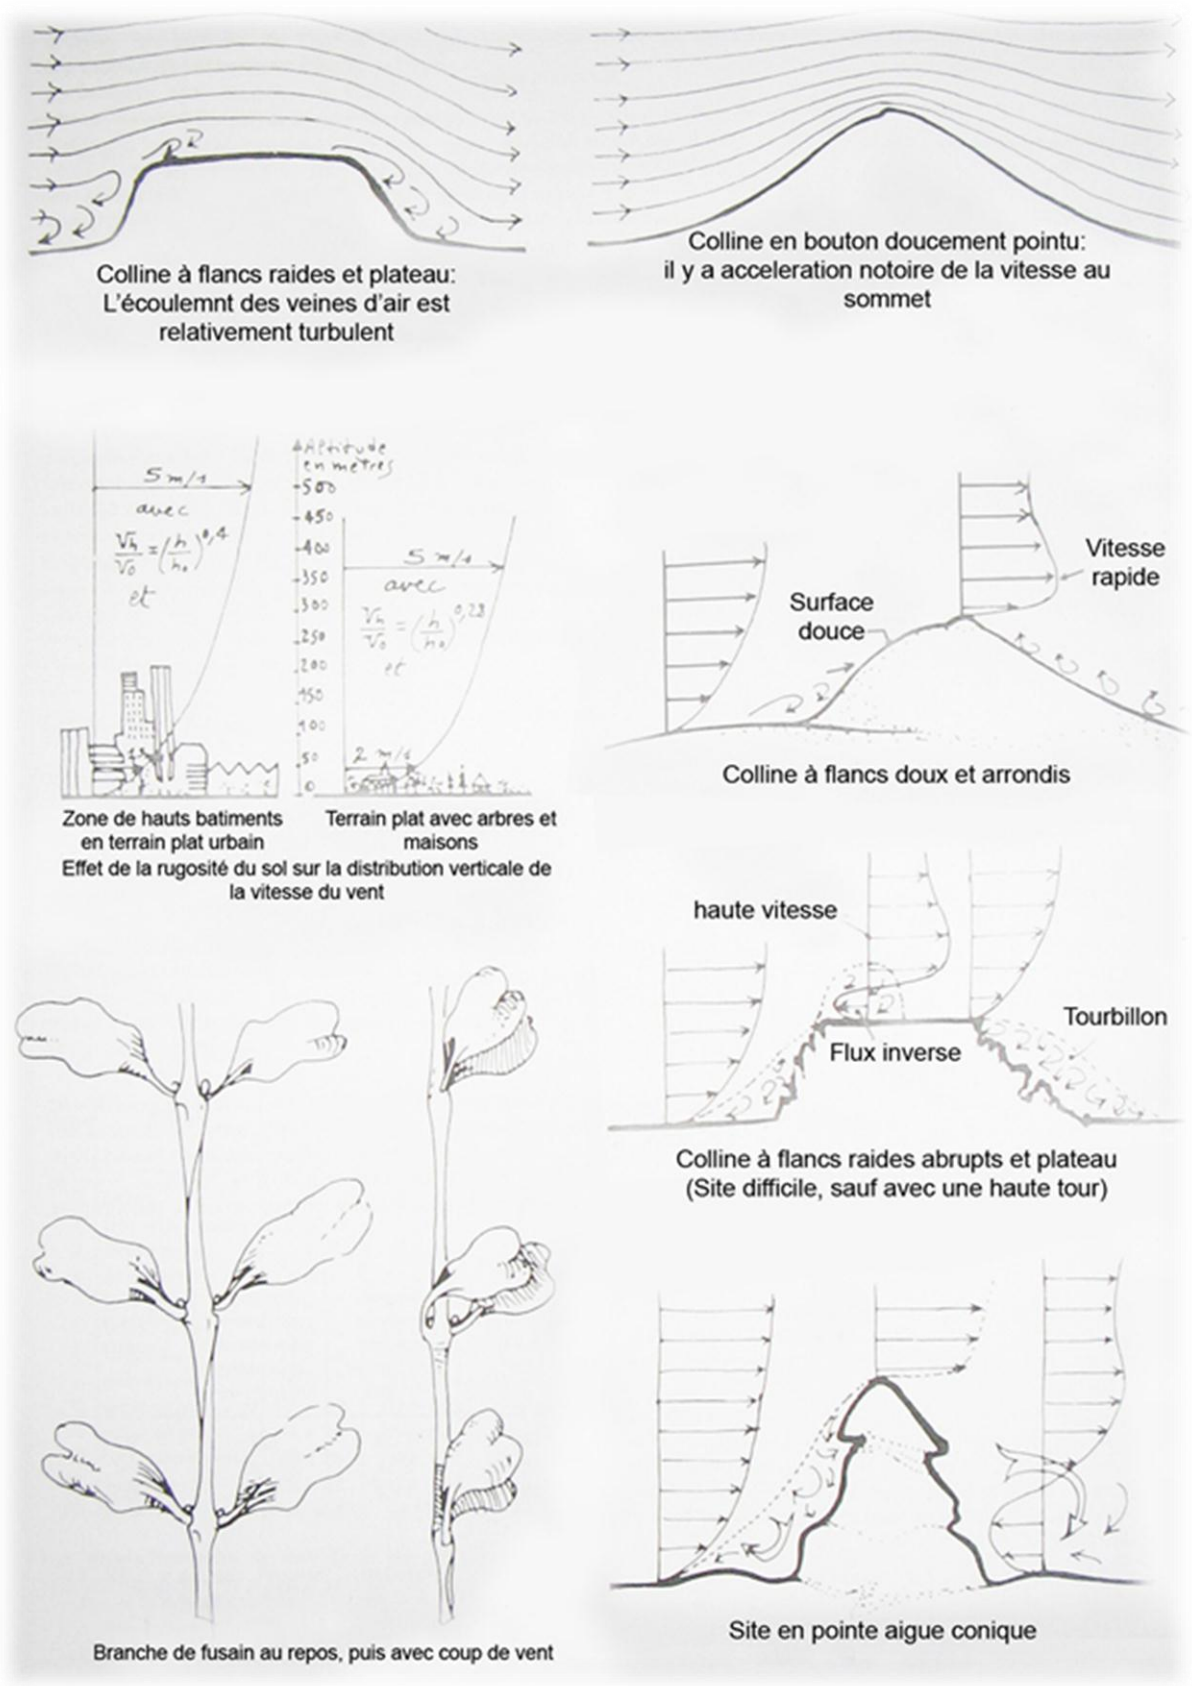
Colline à flancs raides et plateau: L'écoulemnt des veines d'air est relativement turbulent

Colline en bouton doucement pointu: il y a acceleration notoire de la vitesse au sommet

5 m/s
avec
$\frac{V_h}{V_0} = \left(\frac{h}{h_0}\right)^{0,4}$
et

Altitude en mètres
500
450
400
350
300
250
200
150
100
50
0

5 m/s
avec
$\frac{V_h}{V_0} = \left(\frac{h}{h_0}\right)^{0,28}$
et

2 m/s

Zone de hauts batiments en terrain plat urbain

Terrain plat avec arbres et maisons

Effet de la rugosité du sol sur la distribution verticale de la vitesse du vent

Vitesse rapide

Surface douce

Colline à flancs doux et arrondis

haute vitesse

Tourbillon

Flux inverse

Colline à flancs raides abrupts et plateau (Site difficile, sauf avec une haute tour)

Site en pointe aigue conique

Branche de fusain au repos, puis avec coup de vent